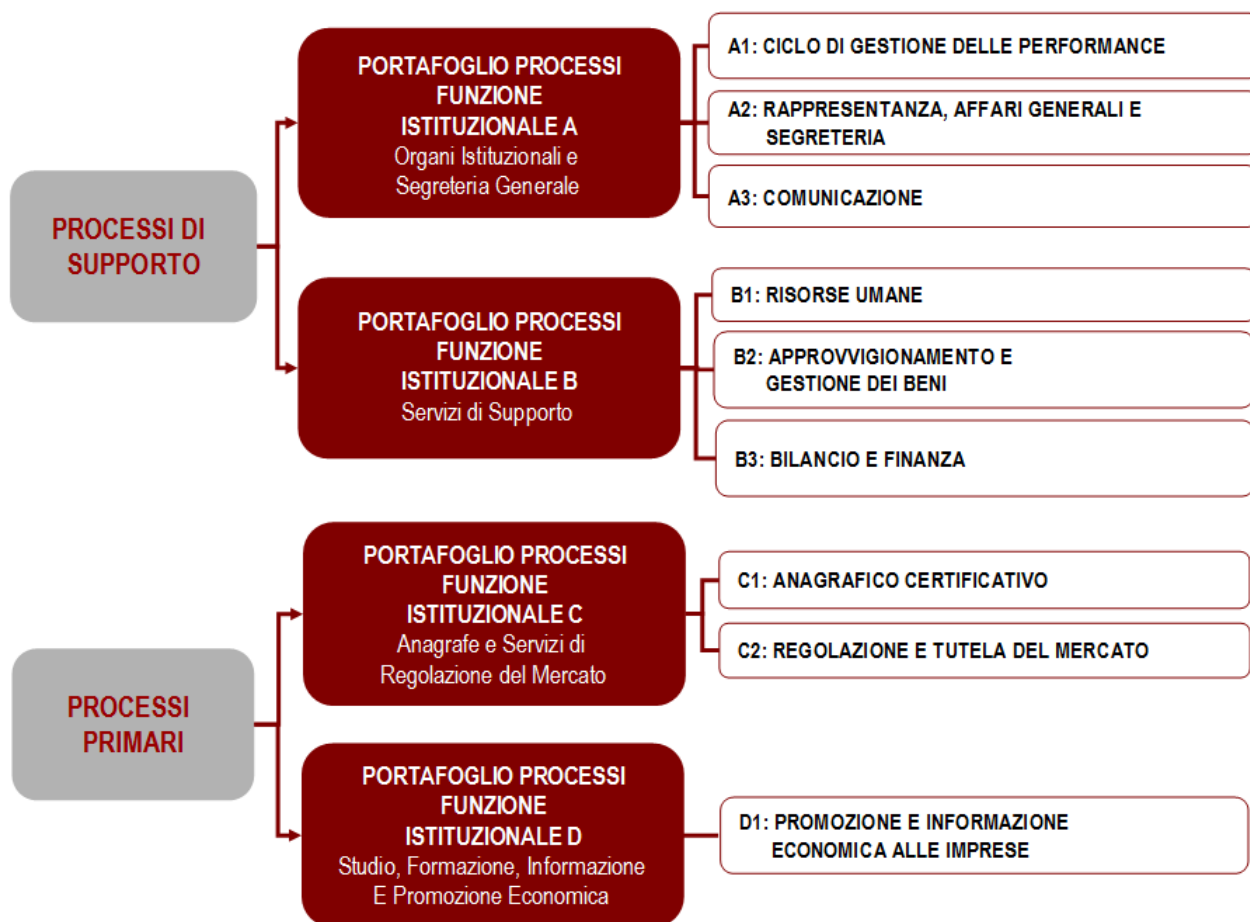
PROCESSI DI SUPPORTO

PORTAFOGLIO PROCESSI FUNZIONE ISTITUZIONALE A
Organi Istituzionali e Segreteria Generale

A1: CICLO DI GESTIONE DELLE PERFORMANCE

A2: RAPPRESENTANZA, AFFARI GENERALI E SEGRETERIA

A3: COMUNICAZIONE

PORTAFOGLIO PROCESSI FUNZIONE ISTITUZIONALE B
Servizi di Supporto

B1: RISORSE UMANE

B2: APPROVVIGIONAMENTO E GESTIONE DEI BENI

B3: BILANCIO E FINANZA

PROCESSI PRIMARI

PORTAFOGLIO PROCESSI FUNZIONE ISTITUZIONALE C
Anagrafe e Servizi di Regolazione del Mercato

C1: ANAGRAFICO CERTIFICATIVO

C2: REGOLAZIONE E TUTELA DEL MERCATO

PORTAFOGLIO PROCESSI FUNZIONE ISTITUZIONALE D
Studio, Formazione, Informazione E Promozione Economica

D1: PROMOZIONE E INFORMAZIONE ECONOMICA ALLE IMPRESE